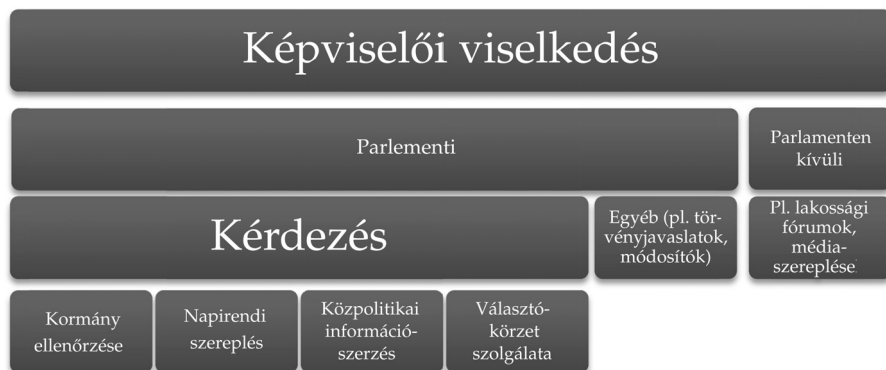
Képviselői viselkedés

Parlementi

Parlamenten kívüli

Kérdezés

Egyéb (pl. törvényjavaslatok, módosítók)

Pl. lakossági fórumok, média-szereplése

Kormány ellenőrzése

Napirendi szereplés

Közpolitikai információ-szerzés

Választó-körzet szolgálata